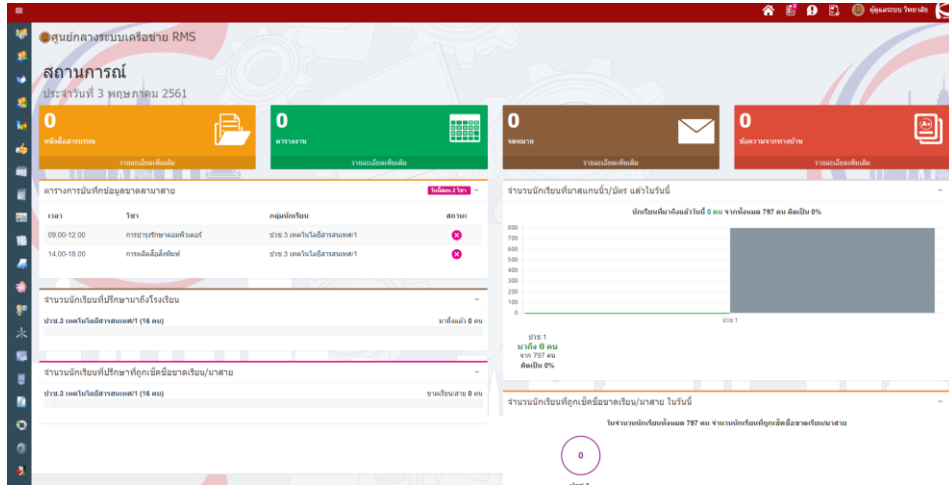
ผู้ดูแลระบบ วิทยาลัย

ศูนย์กลางระบบเครือข่าย RMS

สถานการณ์

ประจำวันที่ 3 พฤษภาคม 2561

0
หนังสือราชการ
รายละเอียดเพิ่มเติม

0
ตารางงาน
รายละเอียดเพิ่มเติม

0
จดหมาย
รายละเอียดเพิ่มเติม

0
ข้อความจากทางบ้าน
รายละเอียดเพิ่มเติม

ตารางการบันทึกข้อมูลขาดลามาสาย วันนี้สอน 2 วิชา

| เวลา | วิชา | กลุ่มนักเรียน | สถานะ |
|---|---|---|---|
| 09.00-12.00 | การบำรุงรักษาคอมพิวเตอร์ | ปวช.3 เทคโนโลยีสารสนเทศ/1 | |
| 14.00-18.00 | การผลิตสื่อสิ่งพิมพ์ | ปวช.3 เทคโนโลยีสารสนเทศ/1 | |

จำนวนนักเรียนที่ปรึกษามาถึงโรงเรียน

ปวช.3 เทคโนโลยีสารสนเทศ/1 (16 คน) มาถึงแล้ว 0 คน

จำนวนนักเรียนที่ปรึกษาที่ถูกเช็คชื่อขาดเรียน/มาสาย

ปวช.3 เทคโนโลยีสารสนเทศ/1 (16 คน) ขาดเรียน/สาย 0 คน

จำนวนนักเรียนที่มาสแกนนิ้ว/บัตร แล้วในวันนี้

นักเรียนที่มาถึงแล้ววันนี้ 0 คน จากทั้งหมด 797 คน คิดเป็น 0%

800
700
600
500
400
300
200
100
0
ปวช.1

ปวช.1
มาถึง 0 คน
จาก 797 คน
คิดเป็น 0%

จำนวนนักเรียนที่ถูกเช็คชื่อขาดเรียน/มาสาย ในวันนี้

ในจำนวนนักเรียนทั้งหมด 797 คน จำนวนนักเรียนที่ถูกเช็คชื่อขาดเรียน/มาสาย

0